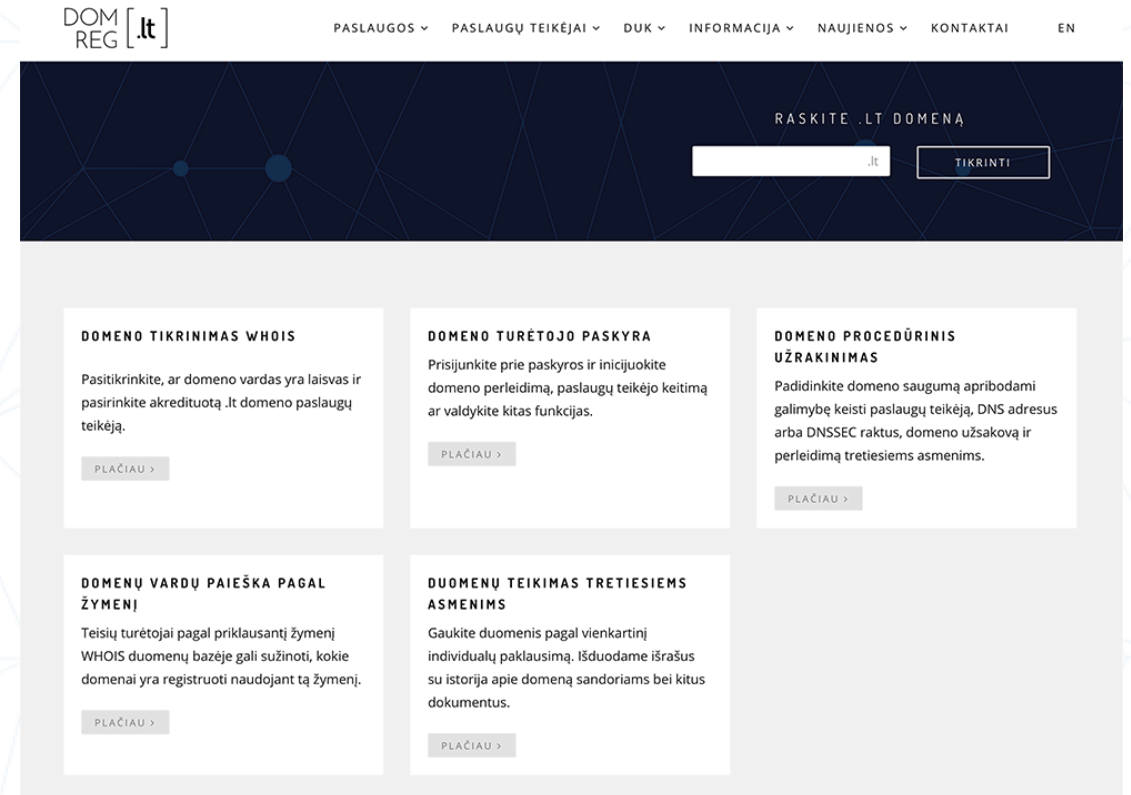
DOM REG [.lt]

PASLAUGOS ⌄ PASLAUGŲ TEIKĖJAI ⌄ DUK ⌄ INFORMACIJA ⌄ NAUJIENOS ⌄ KONTAKTAI EN

RASKITE .LT DOMENĄ

.lt

TIKRINTI

DOMENO TIKRINIMAS WHOIS

Pasitikrinkite, ar domeno vardas yra laisvas ir pasirinkite akredituotą .lt domeno paslaugų teikėją.

PLAČIAU ›

DOMENO TURĖTOJO PASKYRA

Prisijunkite prie paskyros ir inicijuokite domeno perleidimą, paslaugų teikėjo keitimą ar valdykite kitas funkcijas.

PLAČIAU ›

DOMENO PROCEDŪRINIS UŽRAKINIMAS

Padidinkite domeno saugumą apribodami galimybę keisti paslaugų teikėją, DNS adresus arba DNSSEC raktus, domeno užsakovą ir perleidimą tretiesiems asmenims.

PLAČIAU ›

DOMENŲ VARDŲ PAIEŠKA PAGAL ŽYMENĮ

Teisių turėtojai pagal priklausantį žymenį WHOIS duomenų bazėje gali sužinoti, kokie domenai yra registruoti naudojant tą žymenį.

PLAČIAU ›

DUOMENŲ TEIKIMAS TRETIESIEMS ASMENIMS

Gaukite duomenis pagal vienkartinį individualų paklausimą. Išduodame išrašus su istorija apie domeną sandoriams bei kitus dokumentus.

PLAČIAU ›